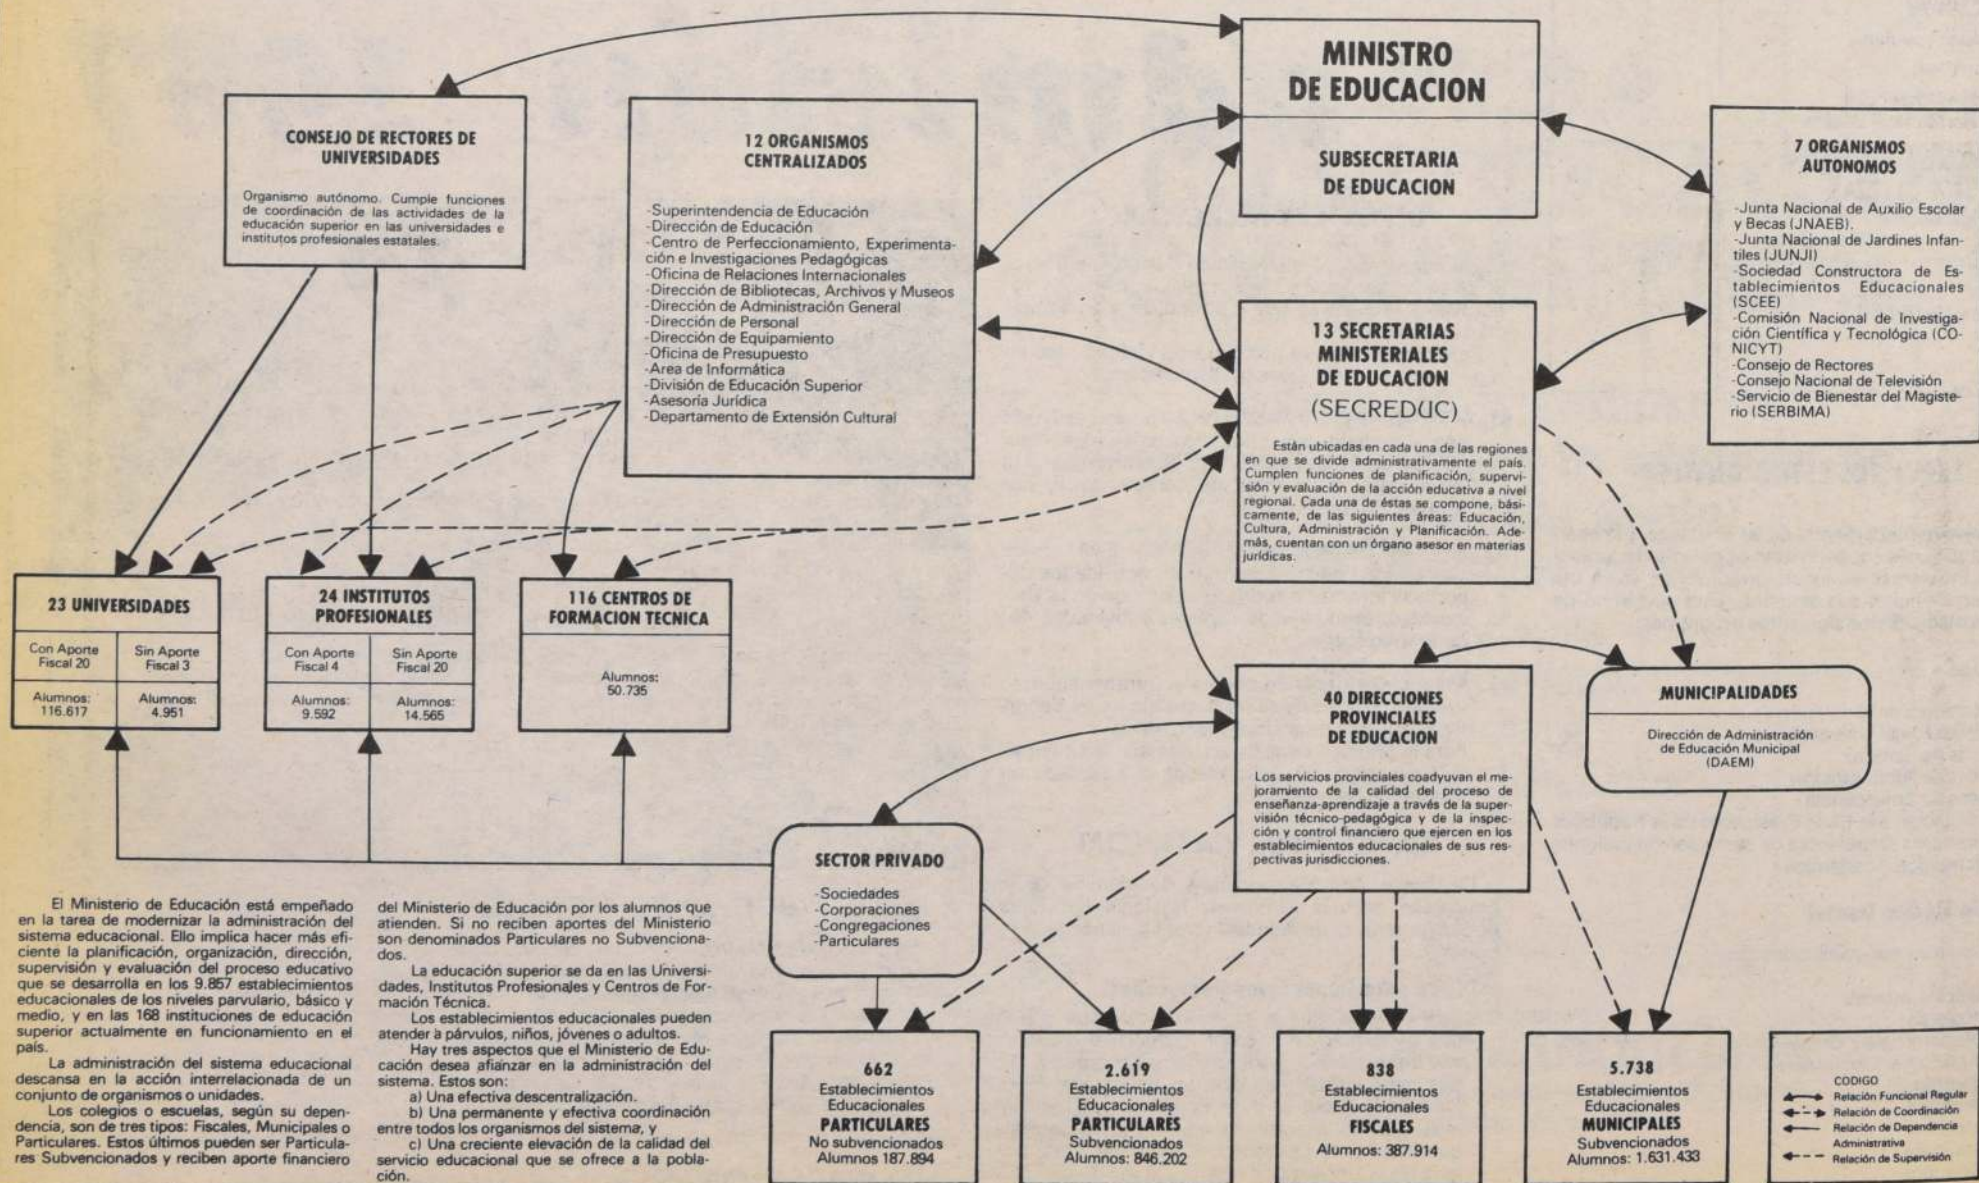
MINISTRO DE EDUCACION

SUBSECRETARIA DE EDUCACION

CONSEJO DE RECTORES DE UNIVERSIDADES

Organismo autónomo. Cumple funciones de coordinación de las actividades de la educación superior en las universidades e institutos profesionales estatales.

12 ORGANISMOS CENTRALIZADOS

-Superintendencia de Educación
-Dirección de Educación
-Centro de Perfeccionamiento, Experimentación e Investigaciones Pedagógicas
-Oficina de Relaciones Internacionales
-Dirección de Bibliotecas, Archivos y Museos
-Dirección de Administración General
-Dirección de Personal
-Dirección de Equipamiento
-Oficina de Presupuesto
-Area de Informática
-División de Educación Superior
-Asesoría Jurídica
-Departamento de Extensión Cultural

7 ORGANISMOS AUTONOMOS

-Junta Nacional de Auxilio Escolar y Becas (JNAEB).
-Junta Nacional de Jardines Infantiles (JUNJI)
-Sociedad Constructora de Establecimientos Educacionales (SCEE)
-Comisión Nacional de Investigación Científica y Tecnológica (CONICYT)
-Consejo de Rectores
-Consejo Nacional de Televisión
-Servicio de Bienestar del Magisterio (SERBIMA)

13 SECRETARIAS MINISTERIALES DE EDUCACION
(SECREDUC)

Están ubicadas en cada una de las regiones en que se divide administrativamente el país. Cumplen funciones de planificación, supervisión y evaluación de la acción educativa a nivel regional. Cada una de éstas se compone, básicamente, de las siguientes áreas: Educación, Cultura, Administración y Planificación. Además, cuentan con un órgano asesor en materias jurídicas.

| 23 UNIVERSIDADES | |
|---|---|
| Con Aporte Fiscal 20 | Sin Aporte Fiscal 3 |
| Alumnos: 116.617 | Alumnos: 4.951 |

| 24 INSTITUTOS PROFESIONALES | |
|---|---|
| Con Aporte Fiscal 4 | Sin Aporte Fiscal 20 |
| Alumnos: 9.592 | Alumnos: 14.565 |

116 CENTROS DE FORMACION TECNICA

Alumnos: 50.735

40 DIRECCIONES PROVINCIALES DE EDUCACION

Los servicios provinciales coadyuvan el mejoramiento de la calidad del proceso de enseñanza-aprendizaje a través de la supervisión técnico-pedagógica y de la inspección y control financiero que ejercen en los establecimientos educacionales de sus respectivas jurisdicciones.

MUNICIPALIDADES

Dirección de Administración de Educación Municipal (DAEM)

SECTOR PRIVADO

-Sociedades
-Corporaciones
-Congregaciones
-Particulares

El Ministerio de Educación está empeñado en la tarea de modernizar la administración del sistema educacional. Ello implica hacer más eficiente la planificación, organización, dirección, supervisión y evaluación del proceso educativo que se desarrolla en los 9.857 establecimientos educacionales de los niveles parvulario, básico y medio, y en las 168 instituciones de educación superior actualmente en funcionamiento en el país.

La administración del sistema educacional descansa en la acción interrelacionada de un conjunto de organismos o unidades.

Los colegios o escuelas, según su dependencia, son de tres tipos: Fiscales, Municipales o Particulares. Estos últimos pueden ser Particulares Subvencionados y reciben aporte financiero del Ministerio de Educación por los alumnos que atienden. Si no reciben aportes del Ministerio son denominados Particulares no Subvencionados.

La educación superior se da en las Universidades, Institutos Profesionales y Centros de Formación Técnica.

Los establecimientos educacionales pueden atender a párvulos, niños, jóvenes o adultos.

Hay tres aspectos que el Ministerio de Educación desea afianzar en la administración del sistema. Estos son:
a) Una efectiva descentralización.
b) Una permanente y efectiva coordinación entre todos los organismos del sistema, y
c) Una creciente elevación de la calidad del servicio educacional que se ofrece a la población.

662
Establecimientos Educacionales
PARTICULARES
No subvencionados
Alumnos 187.894

2.619
Establecimientos Educacionales
PARTICULARES
Subvencionados
Alumnos: 846.202

838
Establecimientos Educacionales
FISCALES
Alumnos: 387.914

5.738
Establecimientos Educacionales
MUNICIPALES
Subvencionados
Alumnos: 1.631.433

CODIGO
Relación Funcional Regular
Relación de Coordinación
Relación de Dependencia Administrativa
Relación de Supervisión